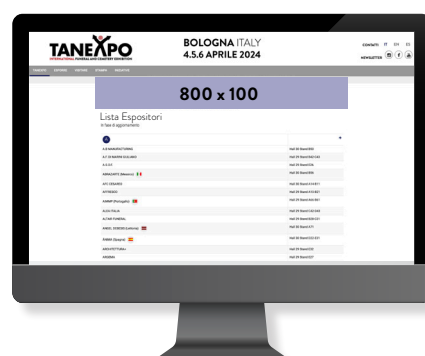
TANEXPO
INTERNATIONAL FUNERAL AND CEMETERY EXHIBITION

BOLOGNA ITALY
4.5.6 APRILE 2024

CONTATTI IT EN ES
NEWSLETTER

TANEXPO ESPOSITORI VISITATORI STAMPA MEDIAKIT

800 x 100

Lista Espositori
In fase di aggiornamento

| A | |
|---|---|
| A.B MANUFACTURING | Hall 30 Stand B53 |
| A.T. DI MARINI GIULIANO | Hall 29 Stand D40-D42 |
| A.S.S.O. | Hall 29 Stand C34 |
| ABRACADFE (Messico) | Hall 30 Stand B06 |
| AFG CESARIO | Hall 28 Stand A10-B11 |
| AFFRESCO | Hall 29 Stand A10-B21 |
| AGREP (Portogallo) | Hall 29 Stand A30-B01 |
| ALDA ITALIA | Hall 29 Stand C40-C44 |
| ALTAIR FUNERAL | Hall 29 Stand B29-C31 |
| ANGEL DESIGN (Lettonia) | Hall 30 Stand A71 |
| ANIMA (Spagna) | Hall 28 Stand D32-D31 |
| ARCHITETTURA | Hall 29 Stand C33 |
| ARGENIA | Hall 29 Stand C27 |